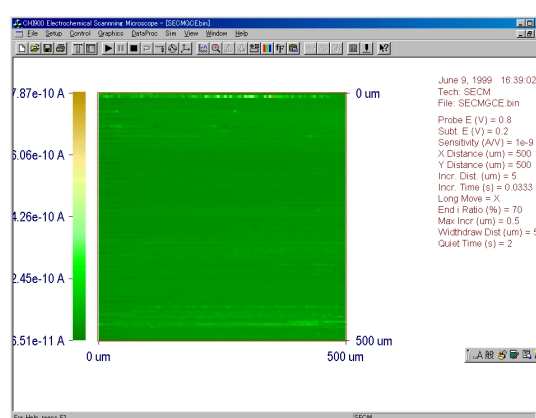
CHI900 Electrochemical Scanning Microscope - [SECMGCE.bin]

File Setup Control Graphics DataProc Sim View Window Help

7.87e-10 A

6.06e-10 A

4.26e-10 A

2.45e-10 A

6.51e-11 A

0 um

500 um

0 um

500 um

June 9, 1999 16:39:02
Tech: SECM
File: SECMGCE.bin

Probe E (V) = 0.8
Subt. E (V) = 0.2
Sensitivity (A/V) = 1e-9
X Distance (um) = 500
Y Distance (um) = 500
Incr. Dist. (um) = 5
Incr. Time (s) = 0.0333
Long Move = X
End i Ratio (%) = 70
Max Incr (um) = 0.5
Widthdraw Dist (um) = 5
Quiet Time (s) = 2

For Help, press F1

SECM